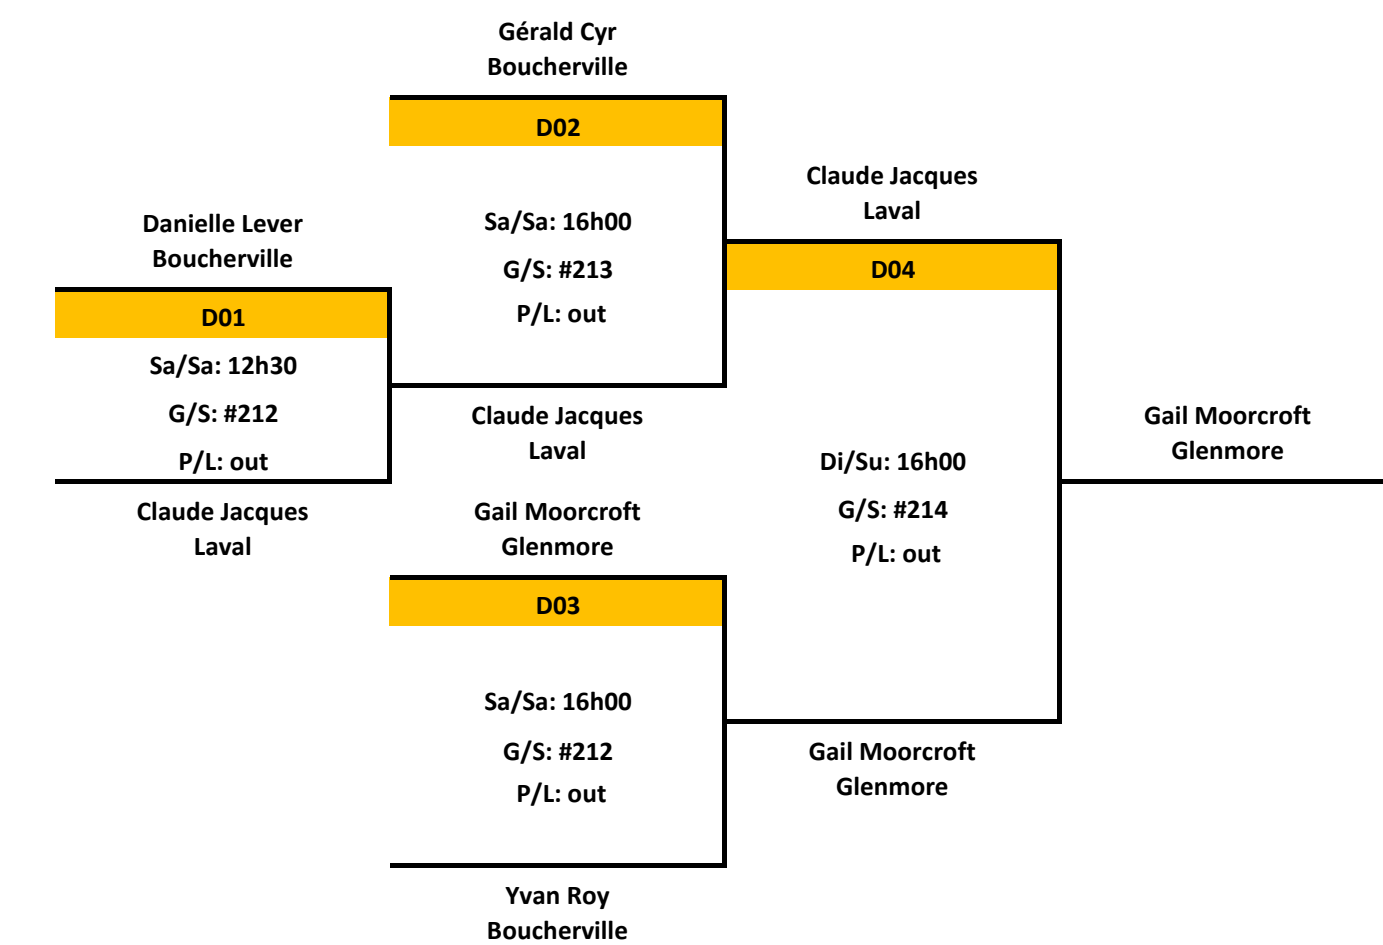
Gérald Cyr
Boucherville

D02

Sa/Sa: 16h00

G/S: #213

P/L: out

Claude Jacques
Laval

D04

Danielle Lever
Boucherville

D01

Sa/Sa: 12h30

G/S: #212

P/L: out

Claude Jacques
Laval

Claude Jacques
Laval

Gail Moorcroft
Glenmore

Di/Su: 16h00

G/S: #214

P/L: out

Gail Moorcroft
Glenmore

D03

Sa/Sa: 16h00

G/S: #212

P/L: out

Gail Moorcroft
Glenmore

Yvan Roy
Boucherville